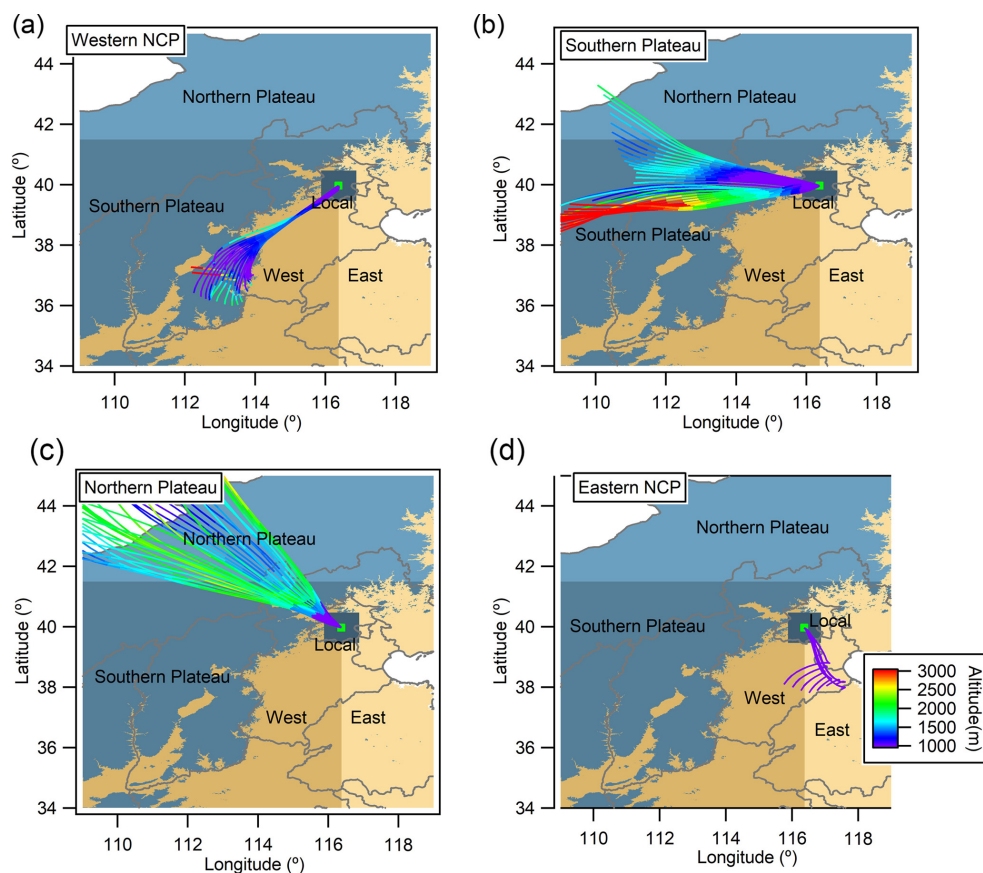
(a)
Western NCP
Northern Plateau
Southern Plateau
Local
West
East
44
42
40
38
36
34
Latitude (°)
110 112 114 116 118
Longitude (°)

(b)
Southern Plateau
Northern Plateau
Local
Southern Plateau
West
East
44
42
40
38
36
34
Latitude (°)
110 112 114 116 118
Longitude (°)

(c)
Northern Plateau
Northern Plateau
Local
Southern Plateau
West
East
44
42
40
38
36
34
Latitude (°)
110 112 114 116 118
Longitude (°)

(d)
Eastern NCP
Northern Plateau
Southern Plateau
Local
West
East
44
42
40
38
36
34
Latitude (°)
110 112 114 116 118
Longitude (°)
3000
2500
2000
1500
1000
Altitude(m)